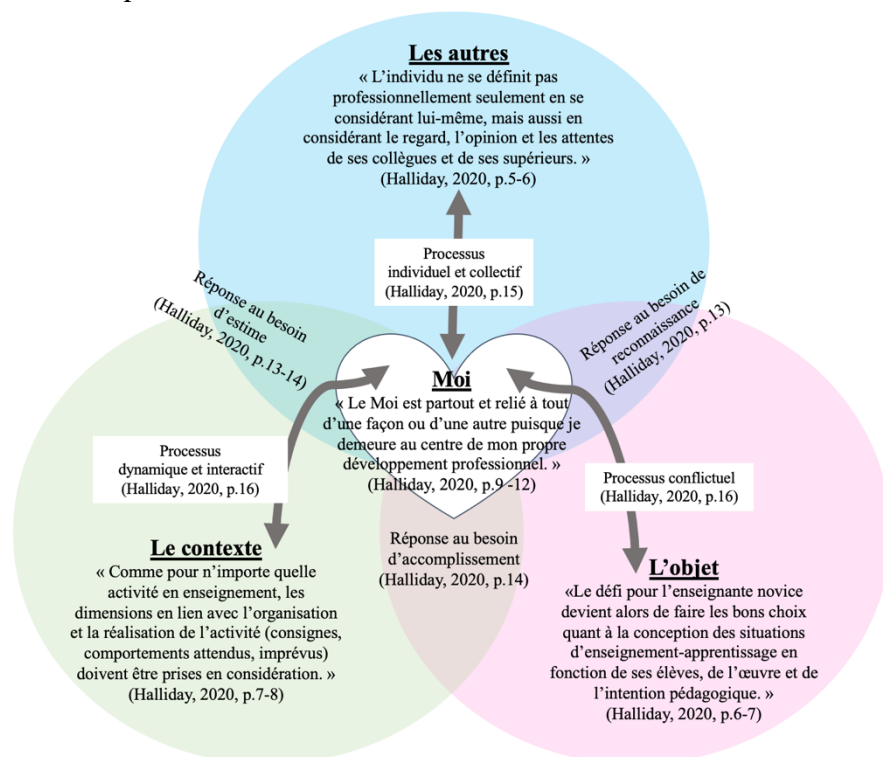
**Les autres**
« L'individu ne se définit pas professionnellement seulement en se considérant lui-même, mais aussi en considérant le regard, l'opinion et les attentes de ses collègues et de ses supérieurs. »
(Halliday, 2020, p.5-6)

Processus individuel et collectif
(Halliday, 2020, p.15)

Réponse au besoin d'estime
(Halliday, 2020, p.13-14)

Réponse au besoin de reconnaissance
(Halliday, 2020, p.13)

**Moi**
« Le Moi est partout et relié à tout d'une façon ou d'une autre puisque je demeure au centre de mon propre développement professionnel. »
(Halliday, 2020, p.9 -12)

Processus dynamique et interactif
(Halliday, 2020, p.16)

Processus conflictuel
(Halliday, 2020, p.16)

Réponse au besoin d'accomplissement
(Halliday, 2020, p.14)

**Le contexte**
« Comme pour n'importe quelle activité en enseignement, les dimensions en lien avec l'organisation et la réalisation de l'activité (consignes, comportements attendus, imprévus) doivent être prises en considération. »
(Halliday, 2020, p.7-8)

**L'objet**
«Le défi pour l'enseignante novice devient alors de faire les bons choix quant à la conception des situations d'enseignement-apprentissage en fonction de ses élèves, de l'œuvre et de l'intention pédagogique. »
(Halliday, 2020, p.6-7)